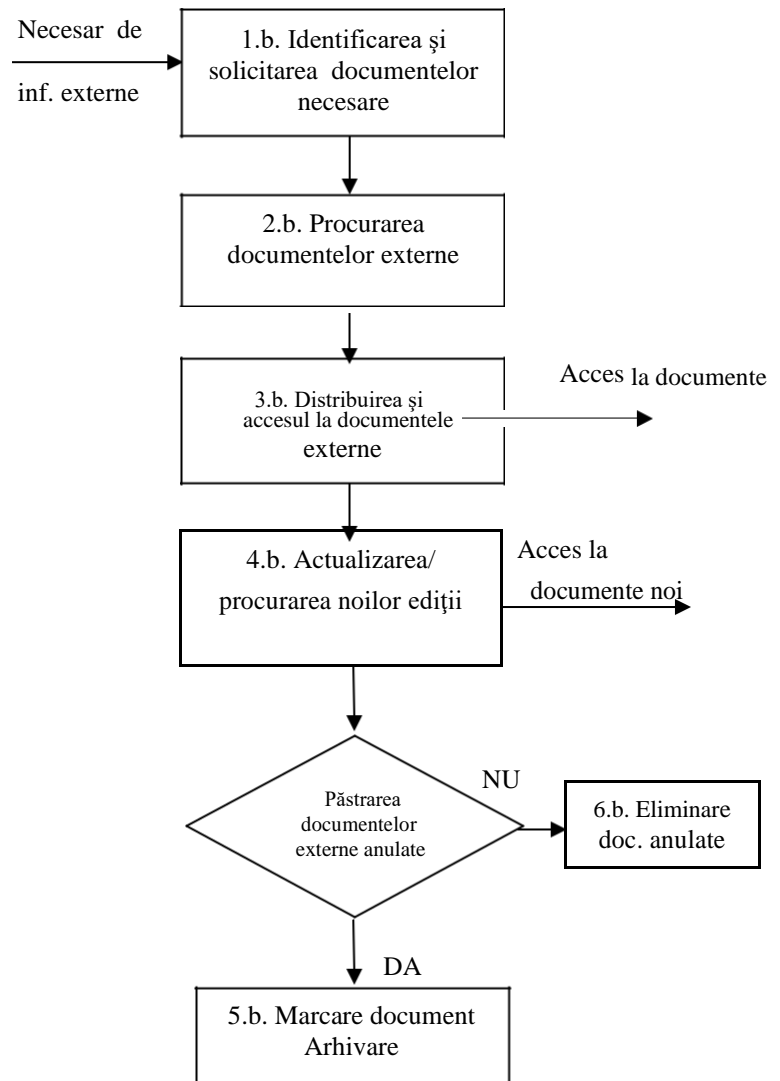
Necesar de inf. externe

1.b. Identificarea şi solicitarea documentelor necesare

2.b. Procurarea documentelor externe

3.b. Distribuirea şi accesul la documentele externe

Acces la documente

4.b. Actualizarea/ procurarea noilor ediţii

Acces la documente noi

Păstrarea documentelor externe anulate

NU

6.b. Eliminare doc. anulate

DA

5.b. Marcare document Arhivare